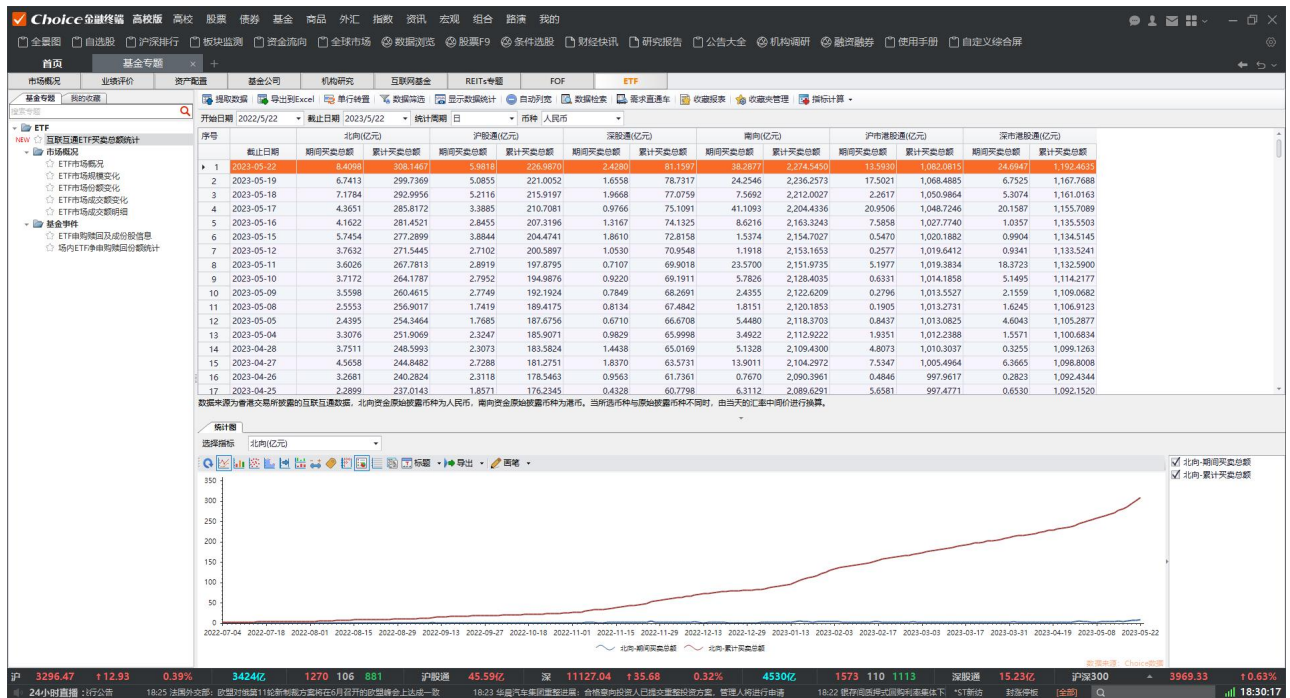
Choice金融终端 高校版 高校 股票 债券 基金 商品 外汇 指数 资讯 宏观 组合 路演 我的

全景图 自选股 沪深排行 板块监测 资金流向 全球市场 数据浏览 股票F9 条件选股 财经快讯 研究报告 公告大全 机构调研 融资融券 使用手册 自定义综合屏

首页 基金专题

市场概况 业绩评价 资产配置 基金公司 机构研究 互联网基金 REITs专题 FOF ETF

基金专题 我的收藏

搜索专题

ETF
NEW 互联互通ETF买卖总额统计
市场概况
ETF市场概况
ETF市场规模变化
ETF市场份额变化
ETF市场成交额变化
ETF市场成交额明细
基金事件
ETF申购赎回及成份股信息
场内ETF净申购赎回份额统计

提取数据 导出到Excel 单行转置 数据筛选 显示数据统计 自动列宽 数据检索 需求直通车 收藏报表 收藏夹管理 指标计算

开始日期 2022/5/22 截止日期 2023/5/22 统计周期 日 币种 人民币

| 序号 | 截止日期 | 北向(亿元) 期间买卖总额 | 北向(亿元) 累计买卖总额 | 沪股通(亿元) 期间买卖总额 | 沪股通(亿元) 累计买卖总额 | 深股通(亿元) 期间买卖总额 | 深股通(亿元) 累计买卖总额 | 南向(亿元) 期间买卖总额 | 南向(亿元) 累计买卖总额 | 沪市港股通(亿元) 期间买卖总额 | 沪市港股通(亿元) 累计买卖总额 | 深市港股通(亿元) 期间买卖总额 | 深市港股通(亿元) 累计买卖总额 |
|---|---|---|---|---|---|---|---|---|---|---|---|---|---|
| 1 | 2023-05-22 | 8.4098 | 308.1467 | 5.9818 | 226.9870 | 2.4280 | 81.1597 | 38.2877 | 2,274.5450 | 13.5930 | 1,082.0815 | 24.6947 | 1,192.4635 |
| 2 | 2023-05-19 | 6.7413 | 299.7369 | 5.0855 | 221.0052 | 1.6558 | 78.7317 | 24.2546 | 2,236.2573 | 17.5021 | 1,068.4885 | 6.7525 | 1,167.7688 |
| 3 | 2023-05-18 | 7.1784 | 292.9956 | 5.2116 | 215.9197 | 1.9668 | 77.0759 | 7.5692 | 2,212.0027 | 2.2617 | 1,050.9864 | 5.3074 | 1,161.0163 |
| 4 | 2023-05-17 | 4.3651 | 285.8172 | 3.3885 | 210.7081 | 0.9766 | 75.1091 | 41.1093 | 2,204.4336 | 20.9506 | 1,048.7246 | 20.1587 | 1,155.7089 |
| 5 | 2023-05-16 | 4.1622 | 281.4521 | 2.8455 | 207.3196 | 1.3167 | 74.1325 | 8.6216 | 2,163.3243 | 7.5858 | 1,027.7740 | 1.0357 | 1,135.5503 |
| 6 | 2023-05-15 | 5.7454 | 277.2899 | 3.8844 | 204.4741 | 1.8610 | 72.8158 | 1.5374 | 2,154.7027 | 0.5470 | 1,020.1882 | 0.9904 | 1,134.5145 |
| 7 | 2023-05-12 | 3.7632 | 271.5445 | 2.7102 | 200.5897 | 1.0530 | 70.9548 | 1.1918 | 2,153.1653 | 0.2577 | 1,019.6412 | 0.9341 | 1,133.5241 |
| 8 | 2023-05-11 | 3.6026 | 267.7813 | 2.8919 | 197.8795 | 0.7107 | 69.9018 | 23.5700 | 2,151.9735 | 5.1977 | 1,019.3834 | 18.3723 | 1,132.5900 |
| 9 | 2023-05-10 | 3.7172 | 264.1787 | 2.7952 | 194.9876 | 0.9220 | 69.1911 | 5.7826 | 2,128.4035 | 0.6331 | 1,014.1858 | 5.1495 | 1,114.2177 |
| 10 | 2023-05-09 | 3.5598 | 260.4615 | 2.7749 | 192.1924 | 0.7849 | 68.2691 | 2.4355 | 2,122.6209 | 0.2796 | 1,013.5527 | 2.1559 | 1,109.0682 |
| 11 | 2023-05-08 | 2.5553 | 256.9017 | 1.7419 | 189.4175 | 0.8134 | 67.4842 | 1.8151 | 2,120.1853 | 0.1905 | 1,013.2731 | 1.6245 | 1,106.9123 |
| 12 | 2023-05-05 | 2.4395 | 254.3464 | 1.7685 | 187.6756 | 0.6710 | 66.6708 | 5.4480 | 2,118.3703 | 0.8437 | 1,013.0825 | 4.6043 | 1,105.2877 |
| 13 | 2023-05-04 | 3.3076 | 251.9069 | 2.3247 | 185.9071 | 0.9829 | 65.9998 | 3.4922 | 2,112.9222 | 1.9351 | 1,012.2388 | 1.5571 | 1,100.6834 |
| 14 | 2023-04-28 | 3.7511 | 248.5993 | 2.3073 | 183.5824 | 1.4438 | 65.0169 | 5.1328 | 2,109.4300 | 4.8073 | 1,010.3037 | 0.3255 | 1,099.1263 |
| 15 | 2023-04-27 | 4.5658 | 244.8482 | 2.7288 | 181.2751 | 1.8370 | 63.5731 | 13.9011 | 2,104.2972 | 7.5347 | 1,005.4964 | 6.3665 | 1,098.8008 |
| 16 | 2023-04-26 | 3.2681 | 240.2824 | 2.3118 | 178.5463 | 0.9563 | 61.7361 | 0.7670 | 2,090.3961 | 0.4846 | 997.9617 | 0.2823 | 1,092.4344 |
| 17 | 2023-04-25 | 2.2899 | 237.0143 | 1.8571 | 176.2345 | 0.4328 | 60.7798 | 6.3112 | 2,089.6291 | 5.6581 | 997.4771 | 0.6530 | 1,092.1520 |

数据来源为香港交易所披露的互联互通数据，北向资金原始披露币种为人民币，南向资金原始披露币种为港币。当所选币种与原始披露币种不同时，由当天的汇率中间价进行换算。

统计图

选择指标 北向(亿元)

标题 导出 画笔

北向-期间买卖总额
北向-累计买卖总额

350
300
250
200
150
100
50
0

2022-07-04 2022-07-18 2022-08-01 2022-08-15 2022-08-29 2022-09-13 2022-09-27 2022-10-18 2022-11-01 2022-11-15 2022-11-29 2022-12-13 2022-12-29 2023-01-13 2023-02-03 2023-02-17 2023-03-03 2023-03-17 2023-03-31 2023-04-19 2023-05-08 2023-05-22

北向-期间买卖总额 北向-累计买卖总额

数据来源：Choice数据

沪 3296.47 ↑12.93 0.39% 3424亿 1270 106 881 沪股通 45.59亿 深 11127.04 ↑35.68 0.32% 4530亿 1573 110 1113 深股通 15.23亿 沪深300 3969.33 ↑0.63%

24小时直播 :行公告 18:25 法国外交部：欧盟对俄第11轮制裁方案将在6月召开的欧盟峰会上达成一致 18:23 华晨汽车集团重整进展：合格意向投资人已提交重整投资方案，管理人将进行申请 18:22 银存间质押式回购利率集体下 *ST新纺 封涨停板 [全部] 18:30:17